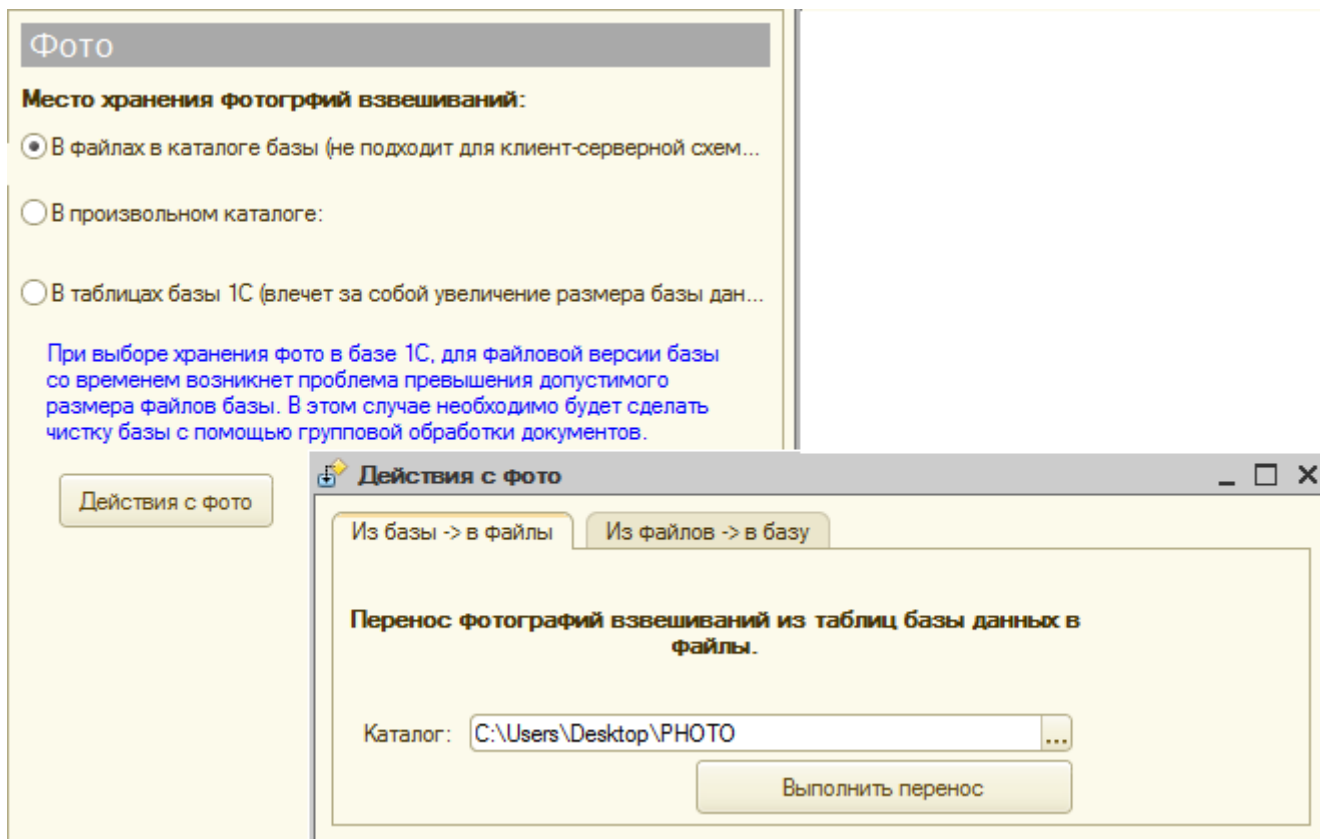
Фото

Место хранения фотогрфий взвешиваний:

В файлах в каталоге базы (не подходит для клиент-серверной схем...

В произвольном каталоге:

В таблицах базы 1С (влечет за собой увеличение размера базы дан...

При выборе хранения фото в базе 1С, для файловой версии базы со временем возникнет проблема превышения допустимого размера файлов базы. В этом случае необходимо будет сделать чистку базы с помощью групповой обработки документов.

Действия с фото

Действия с фото

Из базы -> в файлы

Из файлов -> в базу

Перенос фотографий взвешиваний из таблиц базы данных в файлы.

Каталог: C:\Users\Desktop\PHOTO ...

Выполнить перенос